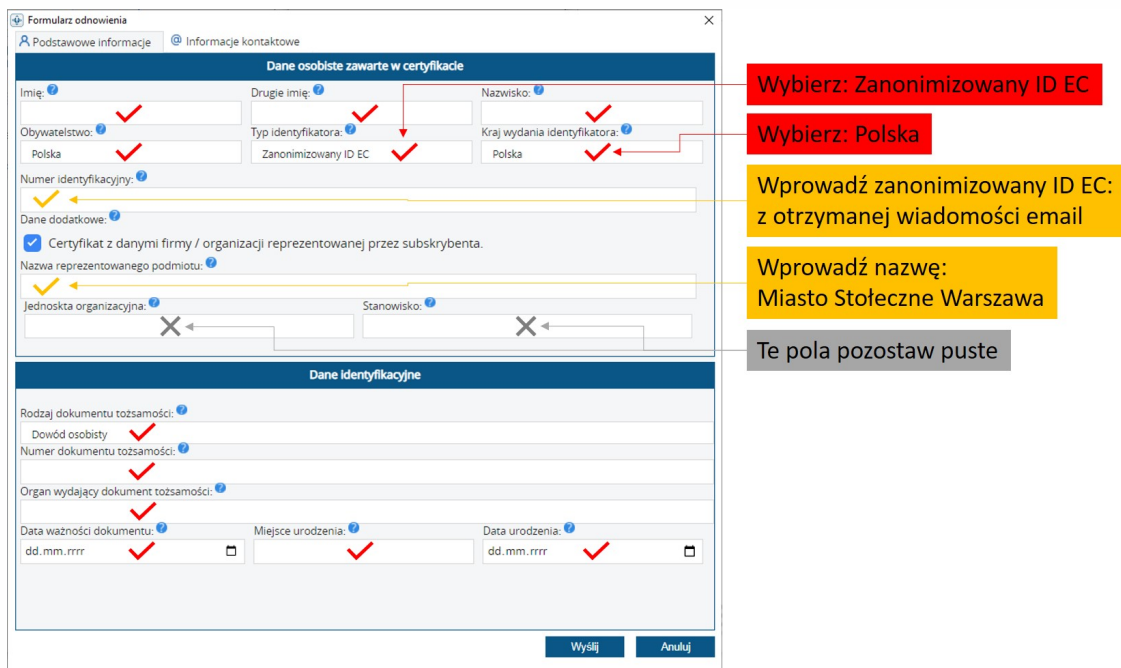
Formularz odnowienia
Podstawowe informacje
Informacje kontaktowe

Dane osobiste zawarte w certyfikacie

Imię:
Drugie imię:
Nazwisko:
Obywatelstwo:
Polska
Typ identyfikatora:
Zanonimizowany ID EC
Kraj wydania identyfikatora:
Polska
Numer identyfikacyjny:
Dane dodatkowe:
Certyfikat z danymi firmy / organizacji reprezentowanej przez subskrybenta.
Nazwa reprezentowanego podmiotu:
Jednoskta organizacyjna:
Stanowisko:

Wybierz: Zanonimizowany ID EC
Wybierz: Polska
Wprowadź zanonimizowany ID EC: z otrzymanej wiadomości email
Wprowadź nazwę: Miasto Stołeczne Warszawa
Te pola pozostaw puste

Dane identyfikacyjne

Rodzaj dokumentu tożsamości:
Dowód osobisty
Numer dokumentu tożsamości:
Organ wydający dokument tożsamości:
Data ważności dokumentu:
dd.mm.rrrr
Miejsce urodzenia:
Data urodzenia:
dd.mm.rrrr

Wyślij
Anuluj